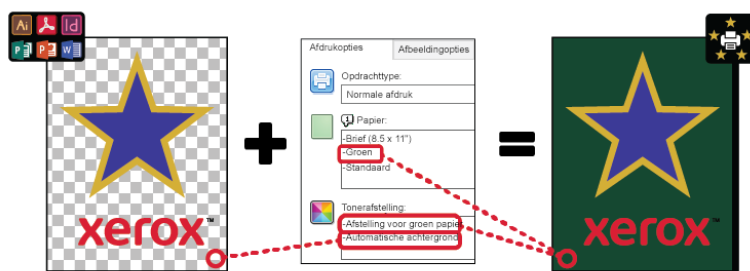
Ai Id
P P W

xerox

Afdrukopties
Afbeeldingopties
Opdrachttype:
Normale afdruk
Papier:
-Brief (8.5 x 11")
-Groen
-Standaard
Tonerafstelling:
-Afstelling voor groen papie
-Automatische achtergrond

xerox